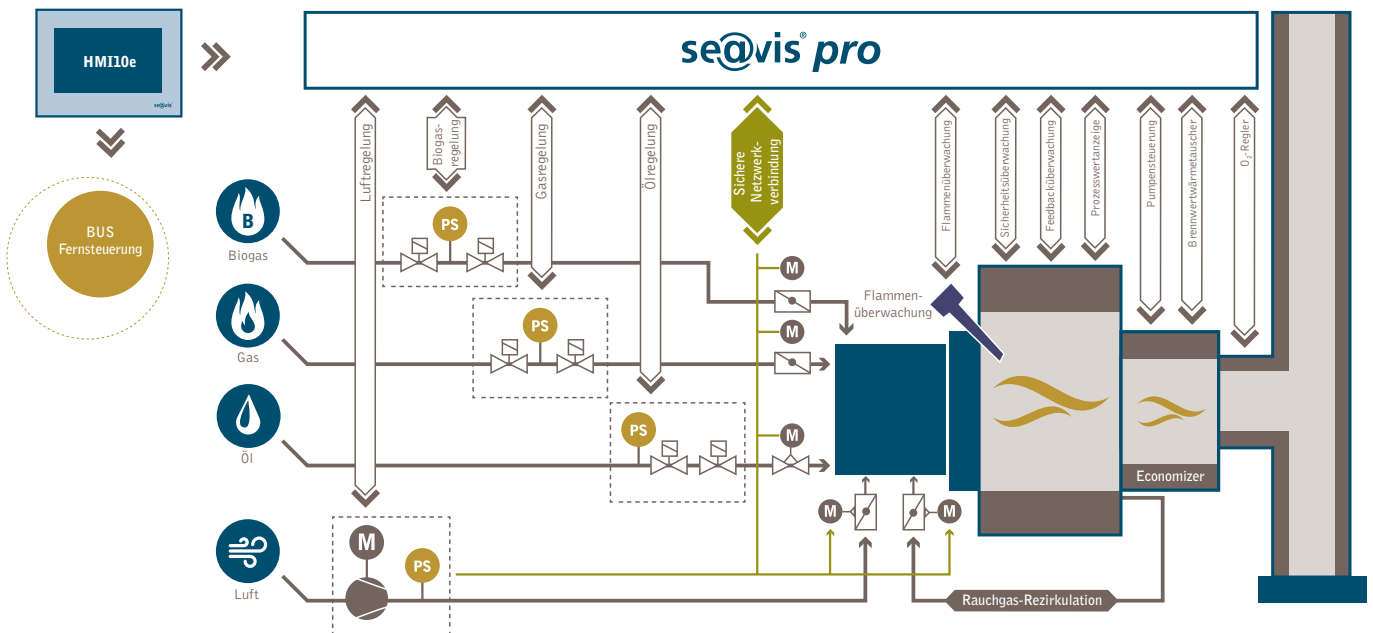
HMI10e

se@vis

BUS Fernsteuerung

se@vis® pro

Luftregelung

Biogasregelung

Gasregelung

Ölregelung

Sichere Netzwerkverbindung

Flammenüberwachung

Sicherheitsüberwachung

Feedbacküberwachung

Prozesswertanzeige

Pumpensteuerung

Bremwertwärmetauscher

$O_2$-Regler

B

Biogas

Gas

Öl

Luft

PS

PS

PS

PS

M

M

M

M

M

M

Flammenüberwachung

Economizer

Rauchgas-Rezirkulation